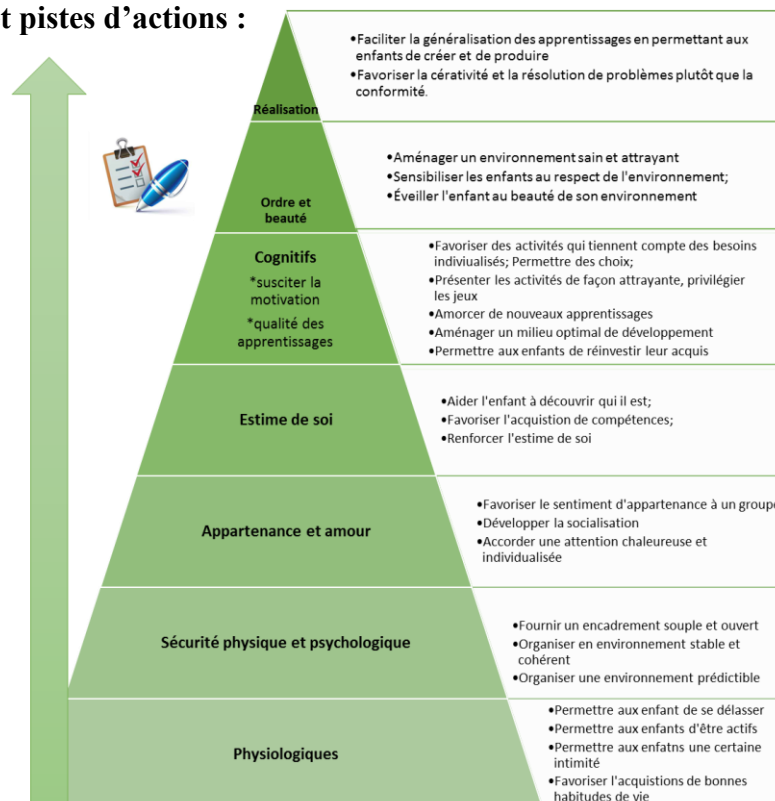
t pistes d'actions :

Réalisation

•Faciliter la généralisation des apprentissages en permettant aux enfants de créer et de produire
•Favoriser la cérativité et la résolution de problèmes plutôt que la conformité.

Ordre et beauté

•Aménager un environnement sain et attrayant
•Sensibiliser les enfants au respect de l'environnement;
•Éveiller l'enfant au beauté de son environnement

Cognitifs
*susciter la motivation
*qualité des apprentissages

•Favoriser des activités qui tiennent compte des besoins indiviualisés; Permettre des choix;
•Présenter les activités de façon attrayante, privilégier les jeux
•Amorcer de nouveaux apprentissages
•Aménager un milieu optimal de développement
•Permettre aux enfants de réinvestir leur acquis

Estime de soi

•Aider l'enfant à découvrir qui il est;
•Favoriser l'acquistion de compétences;
•Renforcer l'estime de soi

Appartenance et amour

•Favoriser le sentiment d'appartenance à un groupe
•Développer la socialisation
•Accorder une attention chaleureuse et individualisée

Sécurité physique et psychologique

•Fournir un encadrement souple et ouvert
•Organiser en environnement stable et cohérent
•Organiser une environnement prédictible

Physiologiques

•Permettre aux enfant de se délasser
•Permettre aux enfants d'être actifs
•Permettre aux enfatns une certaine intimité
•Favoriser l'acquistions de bonnes habitudes de vie